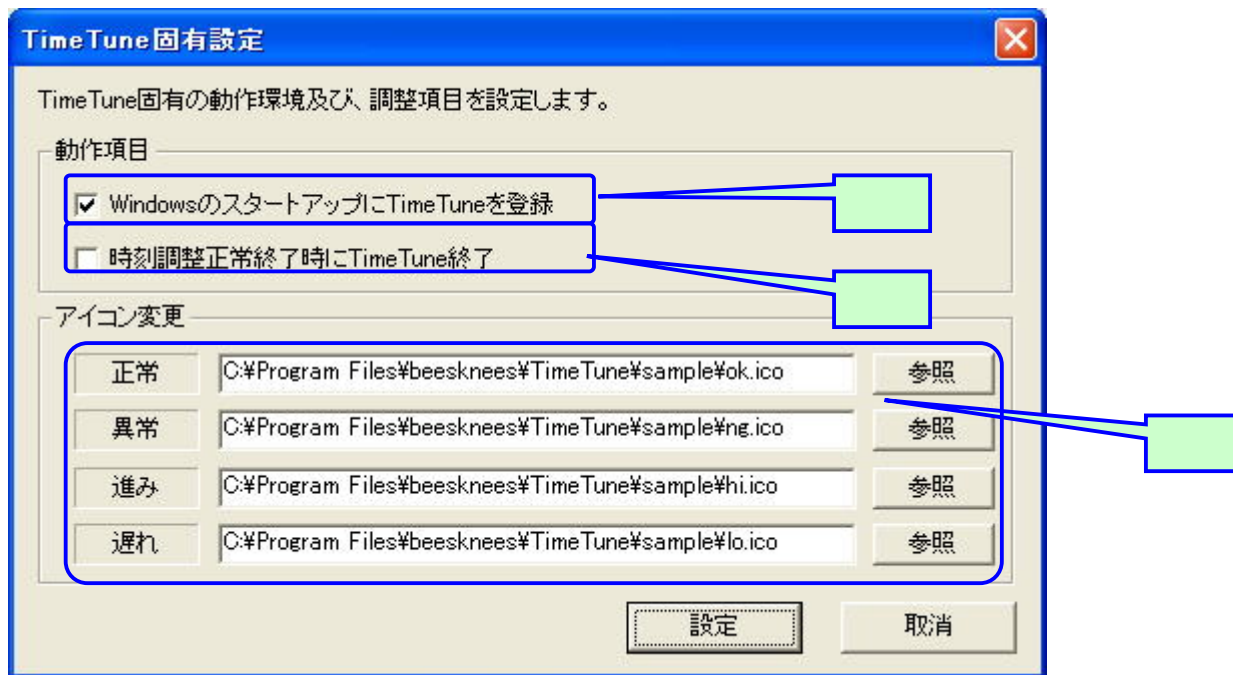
TimeTune固有設定

TimeTune固有の動作環境及び、調整項目を設定します。

動作項目

☑ WindowsのスタートアップにTimeTuneを登録

☐ 時刻調整正常終了時にTimeTune終了

アイコン変更

| | | |
|---|---|---|
| 正常 | C:¥Program Files¥beesknees¥TimeTune¥sample¥ok.ico | 参照 |
| 異常 | C:¥Program Files¥beesknees¥TimeTune¥sample¥ng.ico | 参照 |
| 進み | C:¥Program Files¥beesknees¥TimeTune¥sample¥hi.ico | 参照 |
| 遅れ | C:¥Program Files¥beesknees¥TimeTune¥sample¥lo.ico | 参照 |

設定 取消